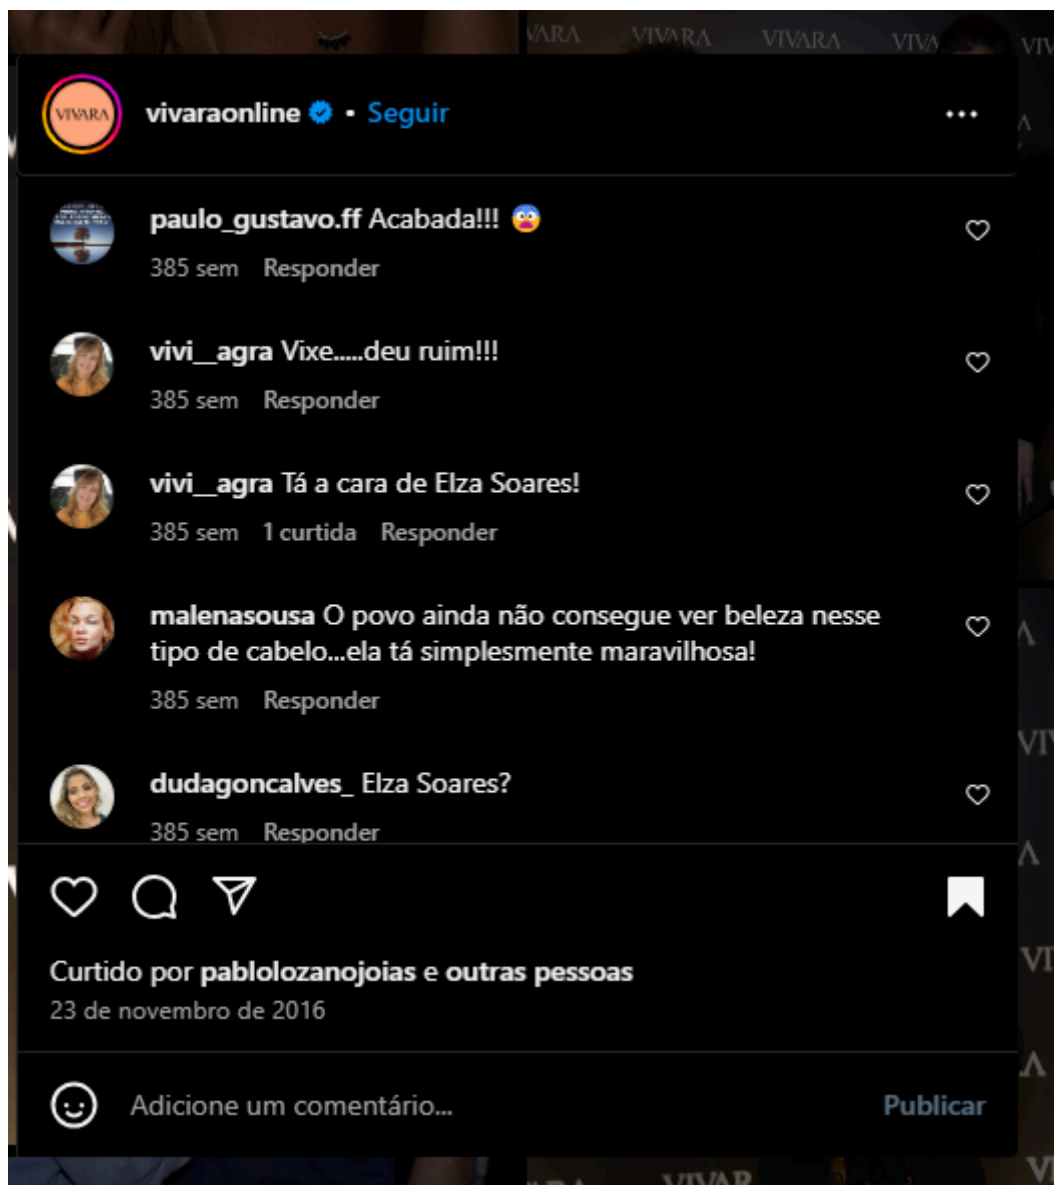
VARA VIVARA VIVARA VIVA VIV

VIVARA

vivaraonline • Seguir

paulo_gustavo.ff Acabada!!! 😨
385 sem Responder

vivi__agra Vixe.....deu ruim!!!
385 sem Responder

vivi__agra Tá a cara de Elza Soares!
385 sem 1 curtida Responder

malenasousa O povo ainda não consegue ver beleza nesse tipo de cabelo...ela tá simplesmente maravilhosa!
385 sem Responder

dudagoncalves_ Elza Soares?
385 sem Responder

Curtido por pablolozanojoias e outras pessoas
23 de novembro de 2016

Adicione um comentário...
Publicar

VIVAR